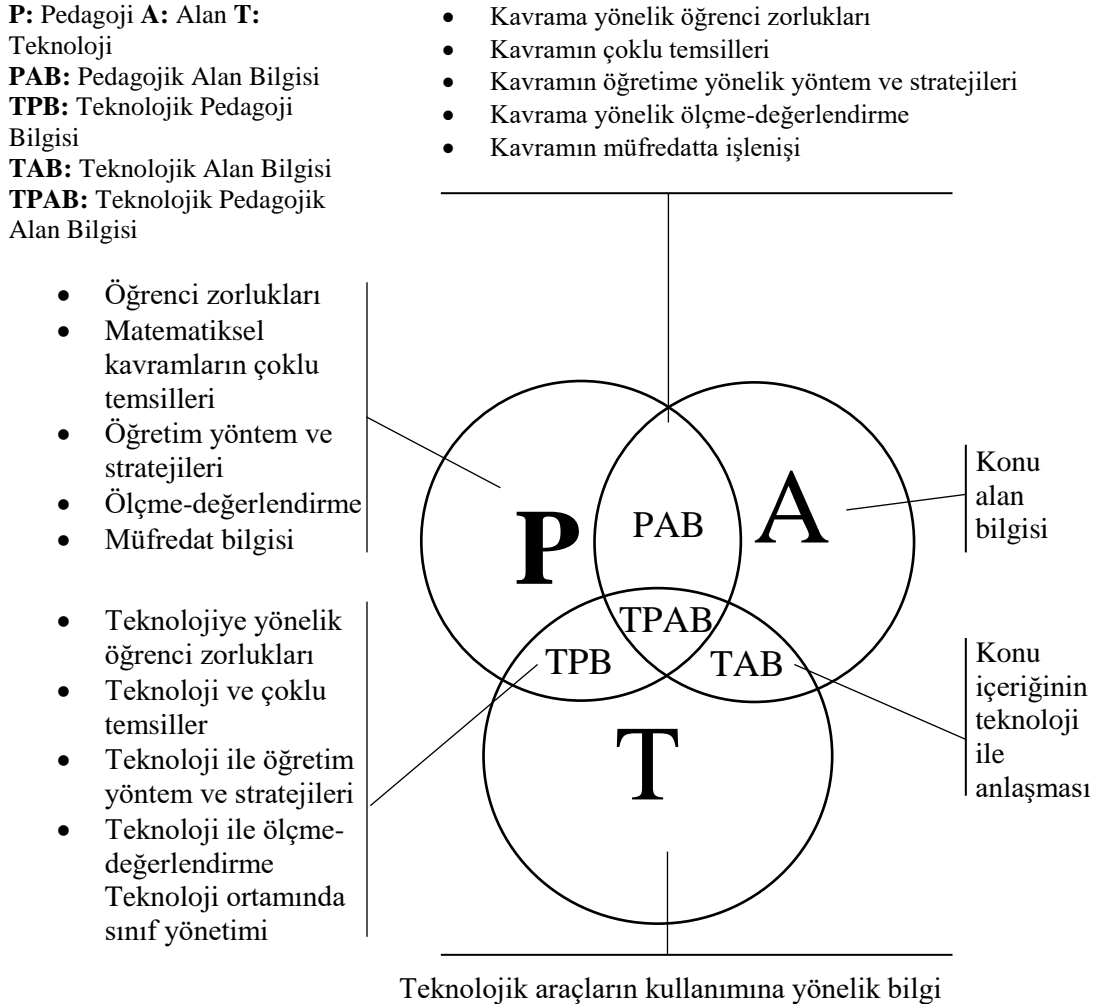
**P:** Pedagoji **A:** Alan **T:** Teknoloji
**PAB:** Pedagojik Alan Bilgisi
**TPB:** Teknolojik Pedagoji Bilgisi
**TAB:** Teknolojik Alan Bilgisi
**TPAB:** Teknolojik Pedagojik Alan Bilgisi

- Kavrama yönelik öğrenci zorlukları
- Kavramın çoklu temsilleri
- Kavramın öğretime yönelik yöntem ve stratejileri
- Kavrama yönelik ölçme-değerlendirme
- Kavramın müfredatta işlenişi

- Öğrenci zorlukları
- Matematiksel kavramların çoklu temsilleri
- Öğretim yöntem ve stratejileri
- Ölçme-değerlendirme
- Müfredat bilgisi

- Teknolojiye yönelik öğrenci zorlukları
- Teknoloji ve çoklu temsiller
- Teknoloji ile öğretim yöntem ve stratejileri
- Teknoloji ile ölçme-değerlendirme
Teknoloji ortamında sınıf yönetimi

P
PAB
A
TPAB
TPB
TAB
T

Konu alan bilgisi

Konu içeriğinin teknoloji ile anlaşması

Teknolojik araçların kullanımına yönelik bilgi